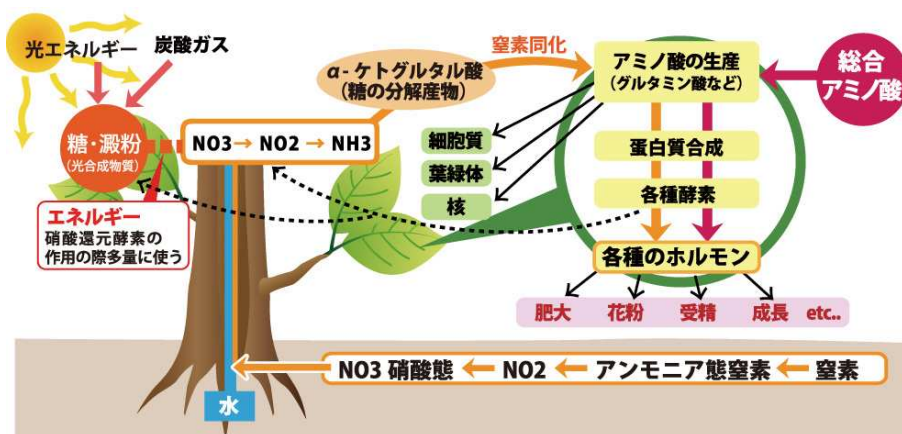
光エネルギー

炭酸ガス

糖・澱粉
(光合成物質)

NO3 → NO2 → NH3

エネルギー
硝酸還元酵素の作用の際多量に使う

α- ケトグルタル酸
(糖の分解産物)

窒素同化

アミノ酸の生産
(グルタミン酸など)

総合アミノ酸

細胞質

葉緑体

核

蛋白質合成

各種酵素

各種のホルモン

肥大　花粉　受精　成長　etc..

NO3 硝酸態 ← NO2 ← アンモニア態窒素 ← 窒素

水